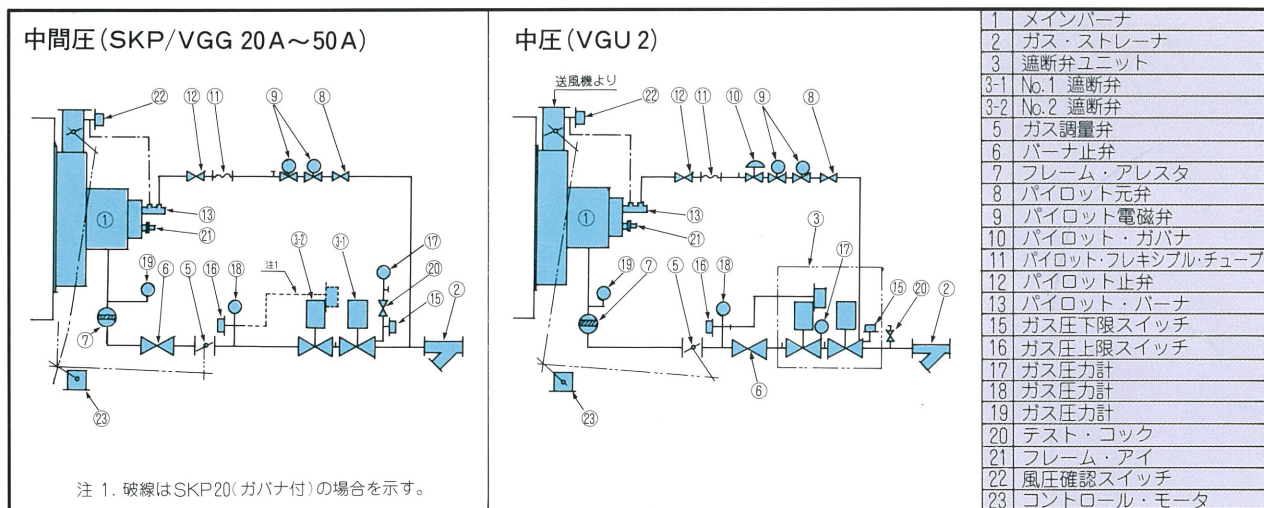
中間圧(SKP/VGG 20A～50A)

㉒ ⑫ ⑪ ⑨ ⑧

① ⑬ ㉑

注1 ③-2 ③-1 ⑰ ⑳ ⑮ ②

⑲ ⑥ ⑯ ⑱

⑦ ⑤

㉓

注 1. 破線はSKP20(ガバナ付)の場合を示す。

中圧(VGU 2)

送風機より

㉒ ⑫ ⑪ ⑩ ⑨ ⑧

① ⑬ ㉑

③ ⑰

⑲ ⑦ ⑤ ⑯ ⑱ ⑮ ⑳ ②

⑥

㉓

| | |
|---|---|
| 1 | メインバーナ |
| 2 | ガス・ストレーナ |
| 3 | 遮断弁ユニット |
| 3-1 | No.1 遮断弁 |
| 3-2 | No.2 遮断弁 |
| 5 | ガス調量弁 |
| 6 | バーナ止弁 |
| 7 | フレーム・アレスタ |
| 8 | パイロット元弁 |
| 9 | パイロット電磁弁 |
| 10 | パイロット・ガバナ |
| 11 | パイロット・フレキシブル・チューブ |
| 12 | パイロット止弁 |
| 13 | パイロット・バーナ |
| 15 | ガス圧下限スイッチ |
| 16 | ガス圧上限スイッチ |
| 17 | ガス圧力計 |
| 18 | ガス圧力計 |
| 19 | ガス圧力計 |
| 20 | テスト・コック |
| 21 | フレーム・アイ |
| 22 | 風圧確認スイッチ |
| 23 | コントロール・モータ |